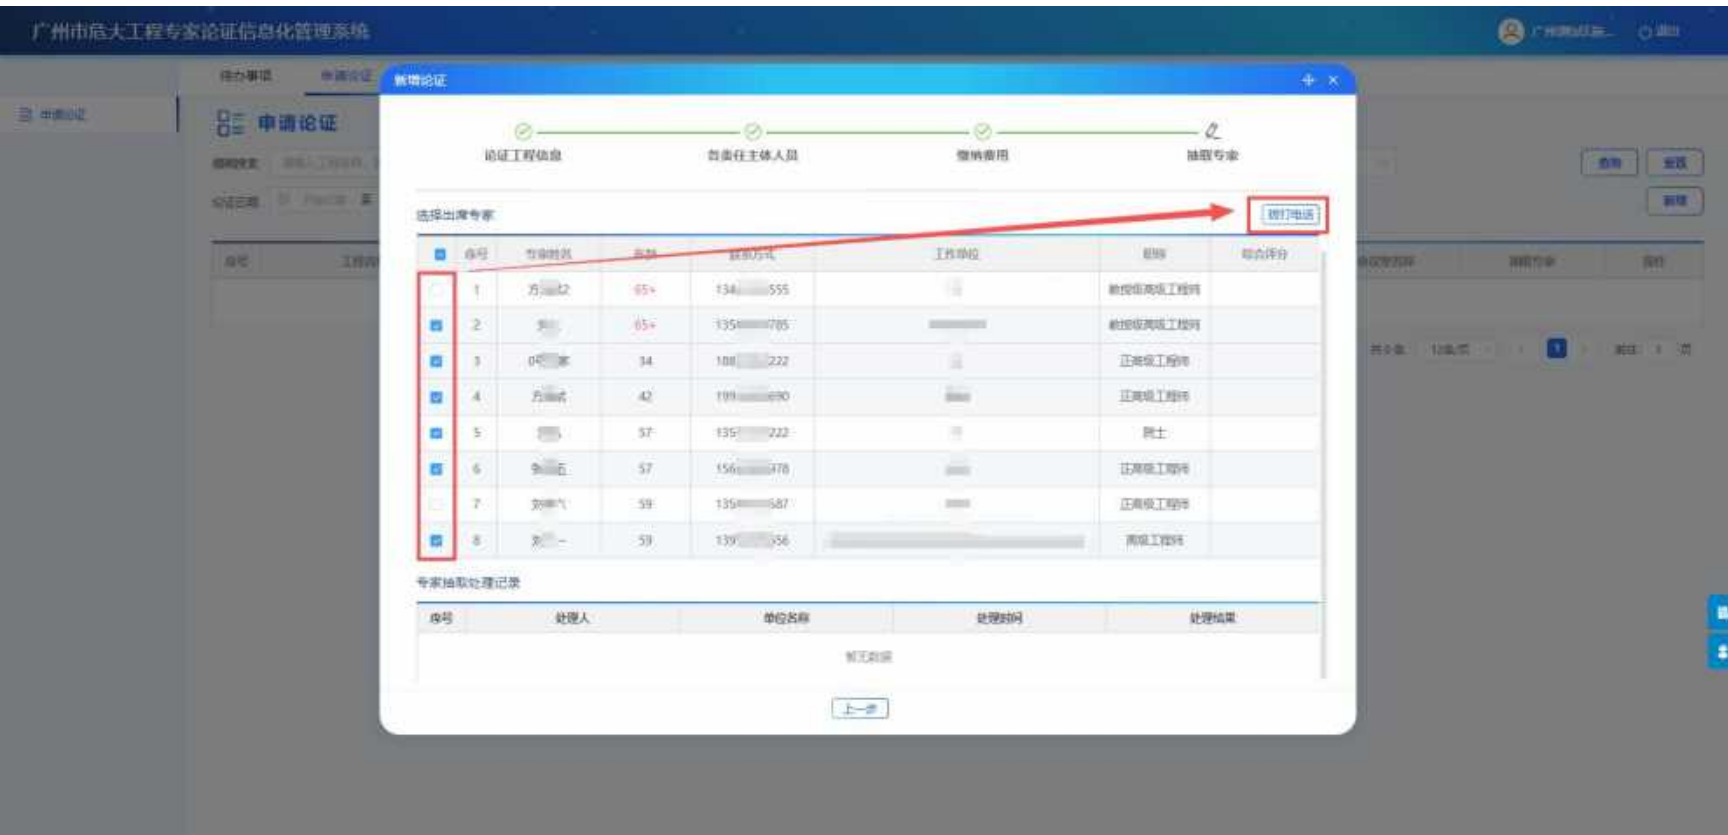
广州市危大工程专家论证信息化管理系统

广州测试账... 退出

待办事项 申请论证

申请论证

申请论证

新增论证

论证工程信息 各责任主体人员 缴纳费用 抽取专家

选择出席专家

拨打电话

| | 序号 | 专家姓名 | 年龄 | 联系方式 | 工作单位 | 职称 | 综合评分 |
|---|---|---|---|---|---|---|---|
| | 1 | 方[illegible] | 65+ | 134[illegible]555 | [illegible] | 教授级高级工程师 | |
| ☑ | 2 | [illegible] | 65+ | 135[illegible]785 | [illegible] | 教授级高级工程师 | |
| ☑ | 3 | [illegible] | 34 | 188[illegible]222 | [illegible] | 正高级工程师 | |
| ☑ | 4 | 方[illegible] | 42 | 199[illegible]690 | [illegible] | 正高级工程师 | |
| ☑ | 5 | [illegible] | 57 | 135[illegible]222 | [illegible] | 院士 | |
| ☑ | 6 | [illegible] | 57 | 156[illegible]478 | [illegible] | 正高级工程师 | |
| | 7 | 刘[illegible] | 59 | 135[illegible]587 | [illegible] | 正高级工程师 | |
| ☑ | 8 | 刘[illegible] | 59 | 139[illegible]356 | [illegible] | 高级工程师 | |

专家抽取处理记录

| 序号 | 处理人 | 单位名称 | 处理时间 | 处理结果 |
|---|---|---|---|---|
| 暂无数据 | | | | |

上一步

查询 重置 新增